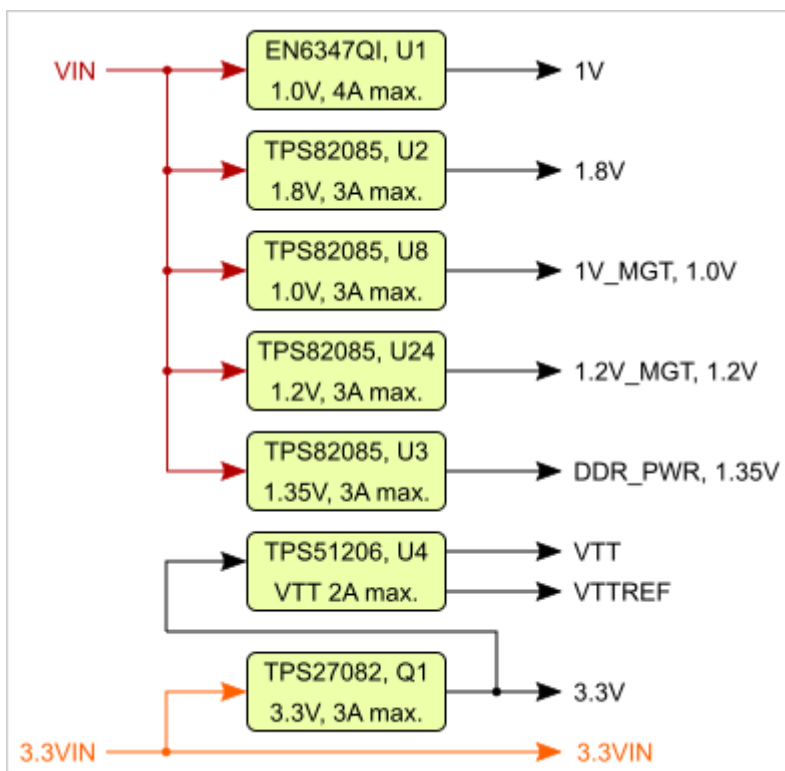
VIN

EN6347QI, U1
1.0V, 4A max.

1V

TPS82085, U2
1.8V, 3A max.

1.8V

TPS82085, U8
1.0V, 3A max.

1V_MGT, 1.0V

TPS82085, U24
1.2V, 3A max.

1.2V_MGT, 1.2V

TPS82085, U3
1.35V, 3A max.

DDR_PWR, 1.35V

TPS51206, U4
VTT 2A max.

VTT

VTTREF

TPS27082, Q1
3.3V, 3A max.

3.3V

3.3VIN

3.3VIN